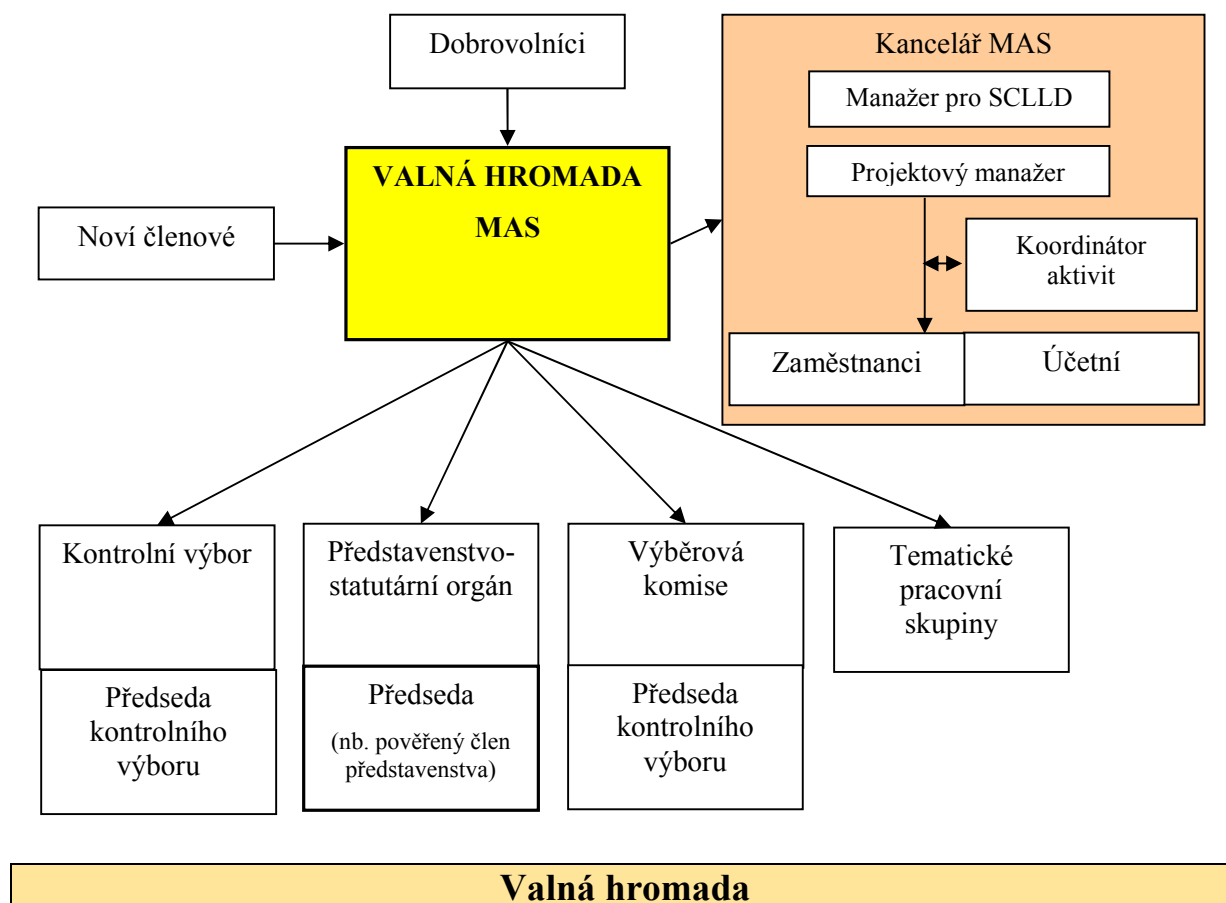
Dobrovolníci

Kancelář MAS

Manažer pro SCLLD

Projektový manažer

VALNÁ HROMADA MAS

Noví členové

Koordinátor aktivit

Zaměstnanci

Účetní

Kontrolní výbor

Předseda kontrolního výboru

Představenstvo-statutární orgán

Předseda

(nb. pověřený člen představenstva)

Výběrová komise

Předseda kontrolního výboru

Tematické pracovní skupiny

Valná hromada